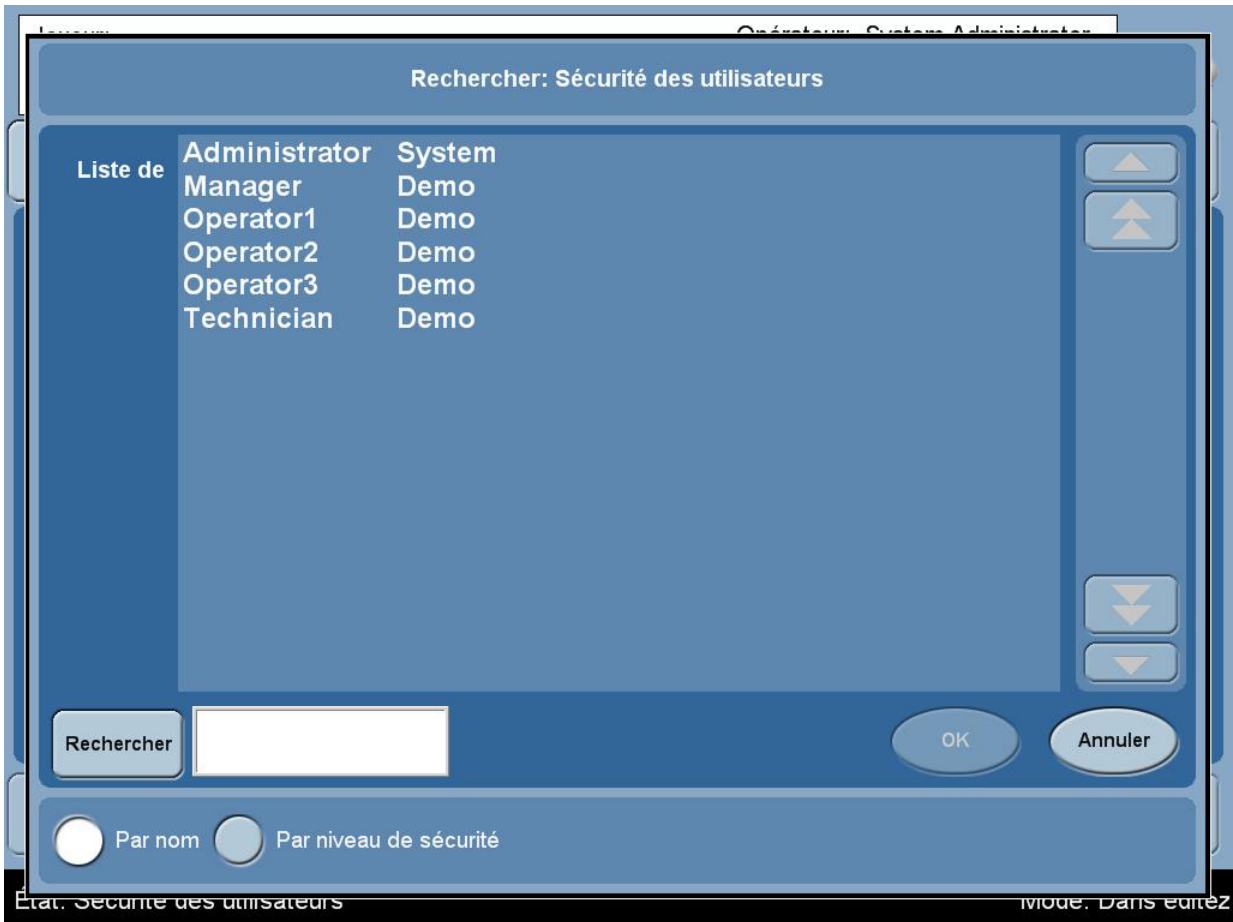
Opérateur: System Administrator

Rechercher: Sécurité des utilisateurs

Liste de

| | |
|---|---|
| Administrator | System |
| Manager | Demo |
| Operator1 | Demo |
| Operator2 | Demo |
| Operator3 | Demo |
| Technician | Demo |

Rechercher

OK

Annuler

Par nom

Par niveau de sécurité

État: Sécurité des utilisateurs

Mode: Dans éditez